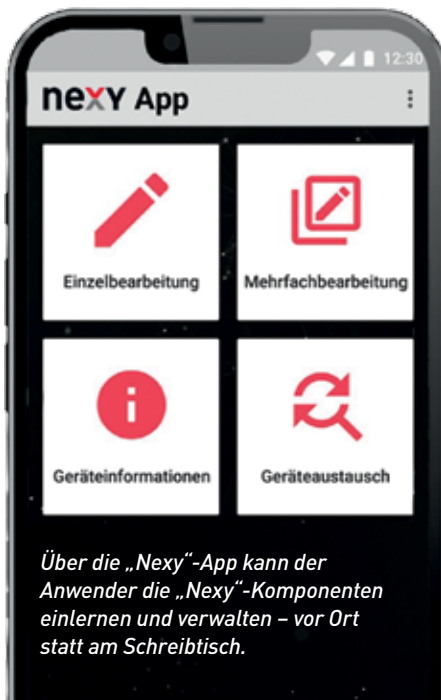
12:30

nexy App

Einzelbearbeitung

Mehrfachbearbeitung

Geräteinformationen

Geräteaustausch

Über die „Nexy"-App kann der Anwender die „Nexy"-Komponenten einlernen und verwalten – vor Ort statt am Schreibtisch.